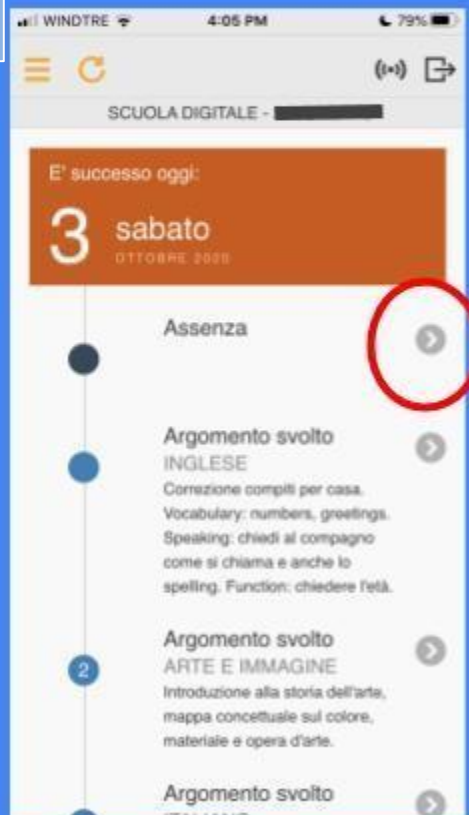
WINDTRE 4:05 PM 79%

SCUOLA DIGITALE - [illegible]

E' successo oggi:

3 sabato
OTTOBRE 2020

Assenza

Argomento svolto
INGLESE
Correzione compiti per casa. Vocabulary: numbers, greetings. Speaking: chiedi al compagno come si chiama e anche lo spelling. Function: chiedere l'età.

2

Argomento svolto
ARTE E IMMAGINE
Introduzione alla storia dell'arte, mappa concettuale sul colore, materiale e opera d'arte.

Argomento svolto
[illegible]